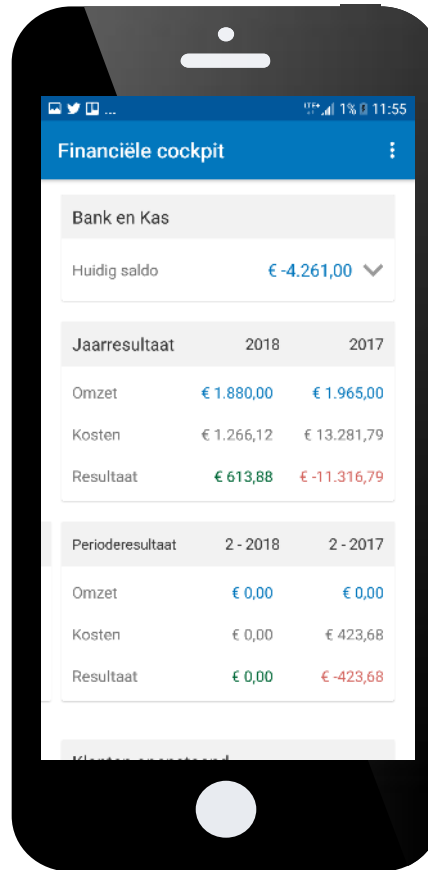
1% 11:55

Financiële cockpit

Bank en Kas

Huidig saldo € -4.261,00

| Jaarresultaat | 2018 | 2017 |
|---|---|---|
| Omzet | € 1.880,00 | € 1.965,00 |
| Kosten | € 1.266,12 | € 13.281,79 |
| Resultaat | € 613,88 | € -11.316,79 |

| Perioderesultaat | 2 - 2018 | 2 - 2017 |
|---|---|---|
| Omzet | € 0,00 | € 0,00 |
| Kosten | € 0,00 | € 423,68 |
| Resultaat | € 0,00 | € -423,68 |

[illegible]